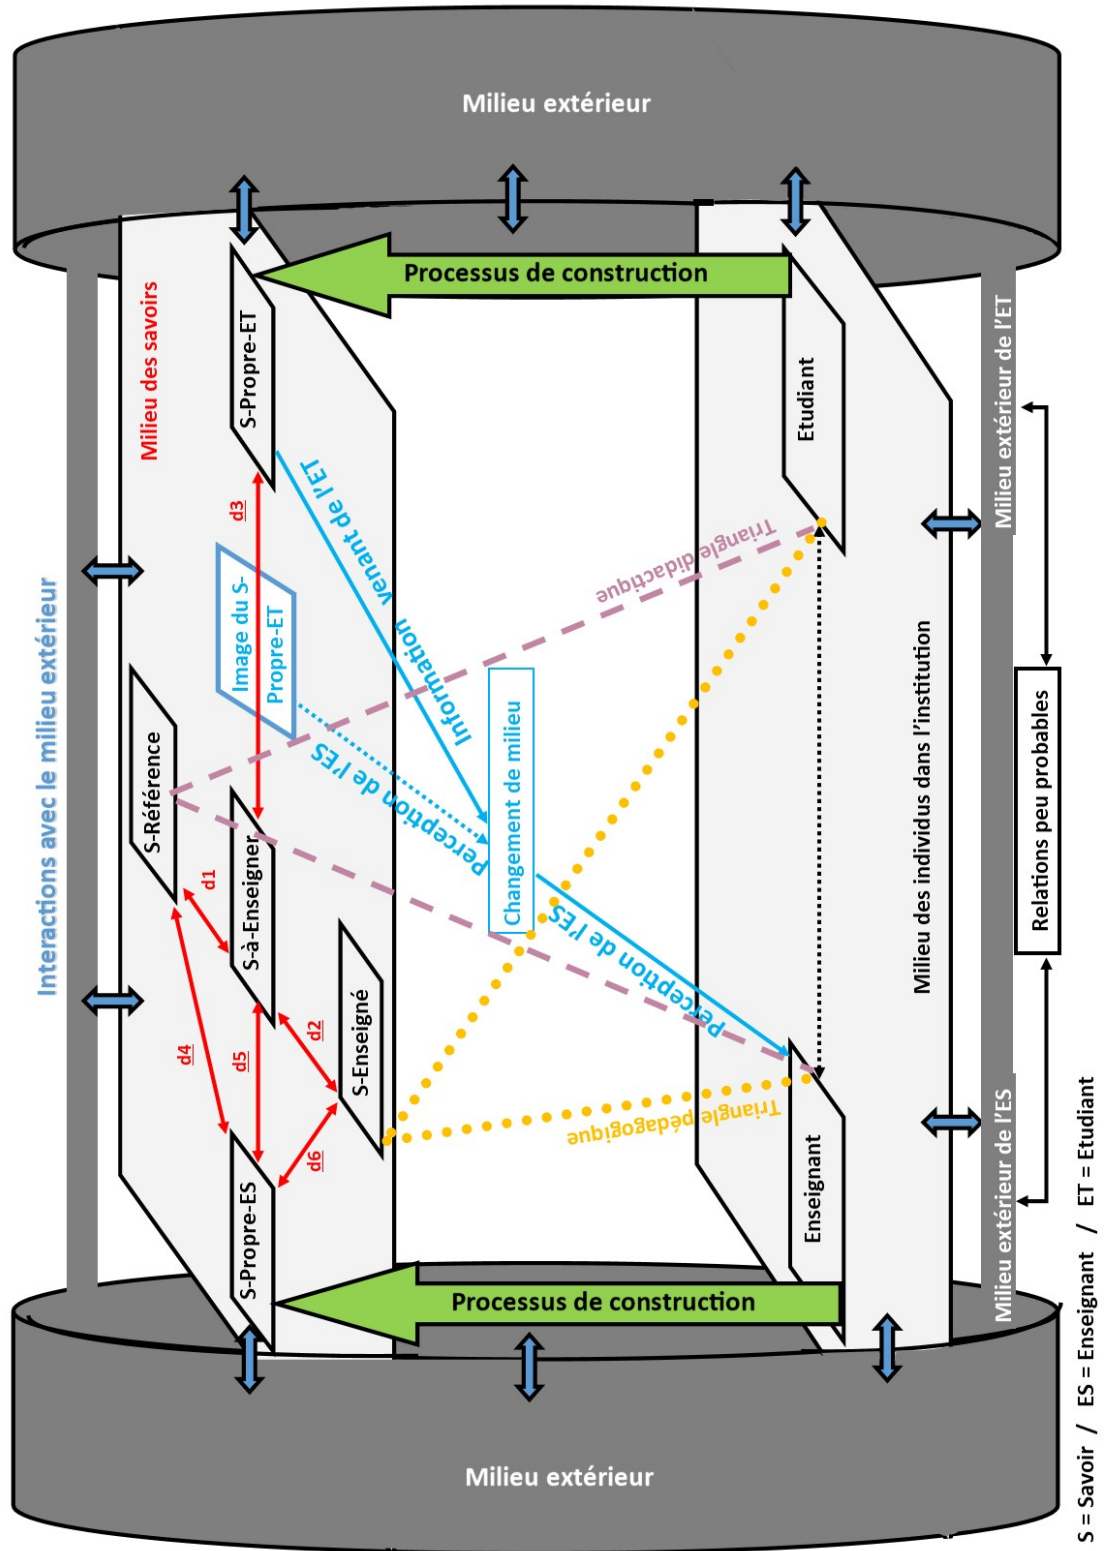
Milieu extérieur

Processus de construction

Milieu des savoirs

S-Propre-ET

Etudiant

Milieu extérieur de l'ET

Interactions avec le milieu extérieur

d3

Image du S-Propre-ET

Information venant de l'ET

Triangle didactique

Changement de milieu

Perception de l'ES

S-Référence

S-à-Enseigner

d1

S-Enseigné

d2

d4

d5

d6

Perception de l'ES

Milieu des individus dans l'institution

Relations peu probables

Triangle pédagogique

S-Propre-ES

Enseignant

Milieu extérieur de l'ES

Processus de construction

Milieu extérieur

S = Savoir / ES = Enseignant / ET = Etudiant